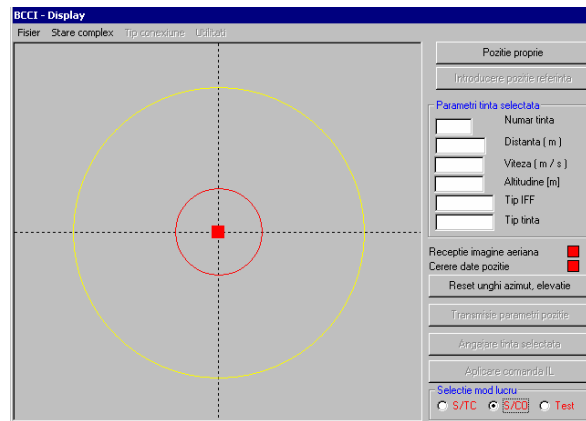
BCCI - Display

Fisier Stare complex Tip conexiune Utilitati

Pozitie proprie

Introducere pozitie referinta

Parametri tinta selectata

Numar tinta

Distanta ( m )

Viteza ( m / s )

Altitudine [m]

Tip IFF

Tip tinta

Receptie imagine aeriana

Cerere date pozitie

Reset unghi azimut, elevatie

Transmisie parametri pozitie

Angajare tinta selectata

Aplicare comanda IL

Selectie mod lucru

S/TC S/CD Test